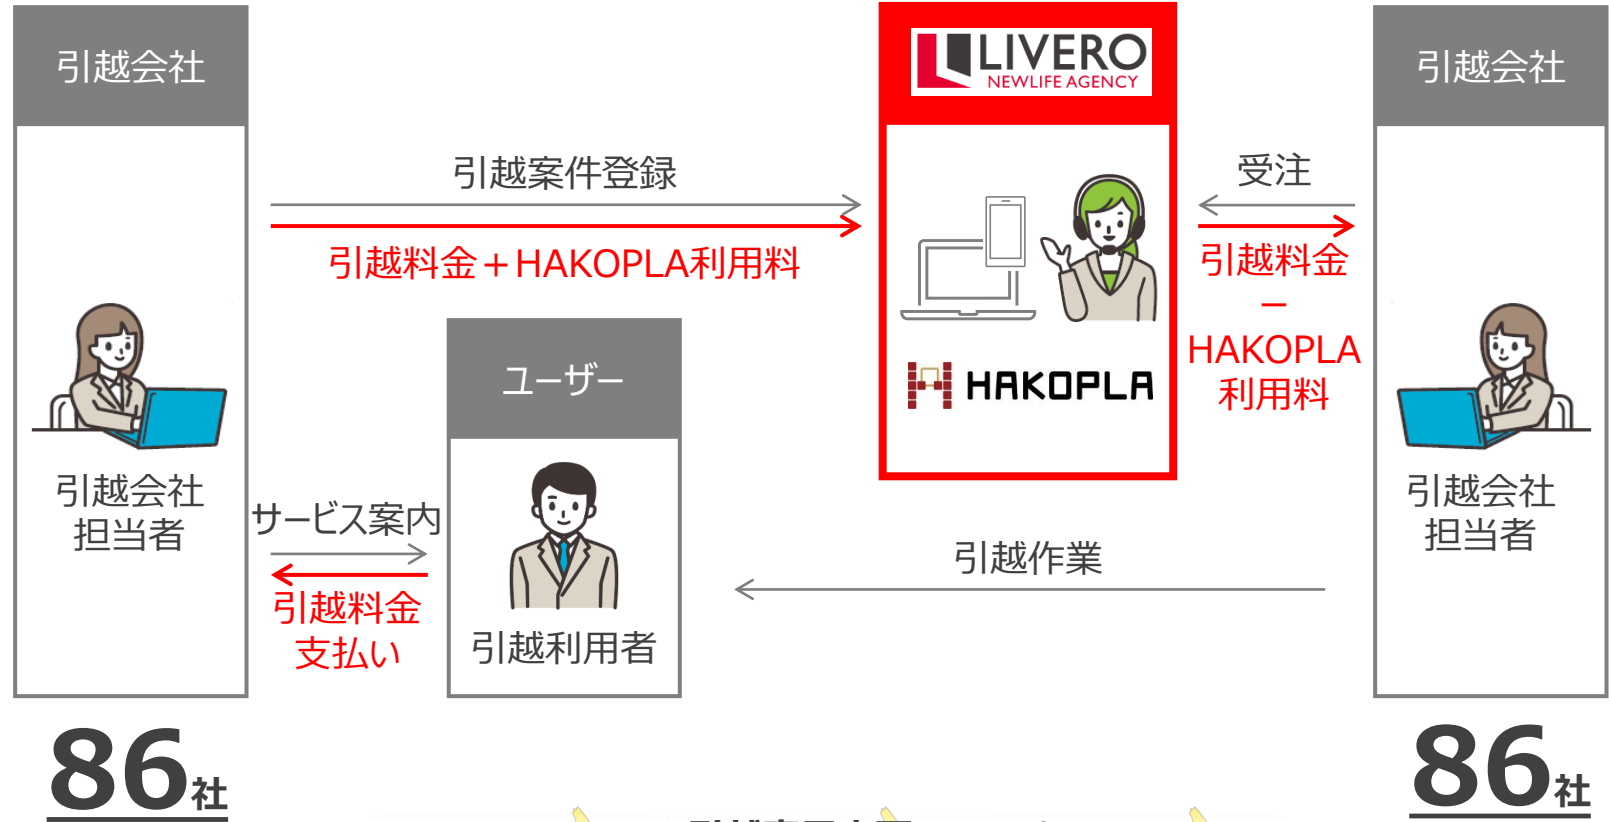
引越会社

引越会社
担当者

86社

引越案件登録

引越料金＋HAKOPLA利用料

ユーザー

サービス案内

引越料金
支払い

引越利用者

LIVERO
NEWLIFE AGENCY

HAKOPLA

引越作業

受注

引越料金
－
HAKOPLA
利用料

引越会社

引越会社
担当者

86社